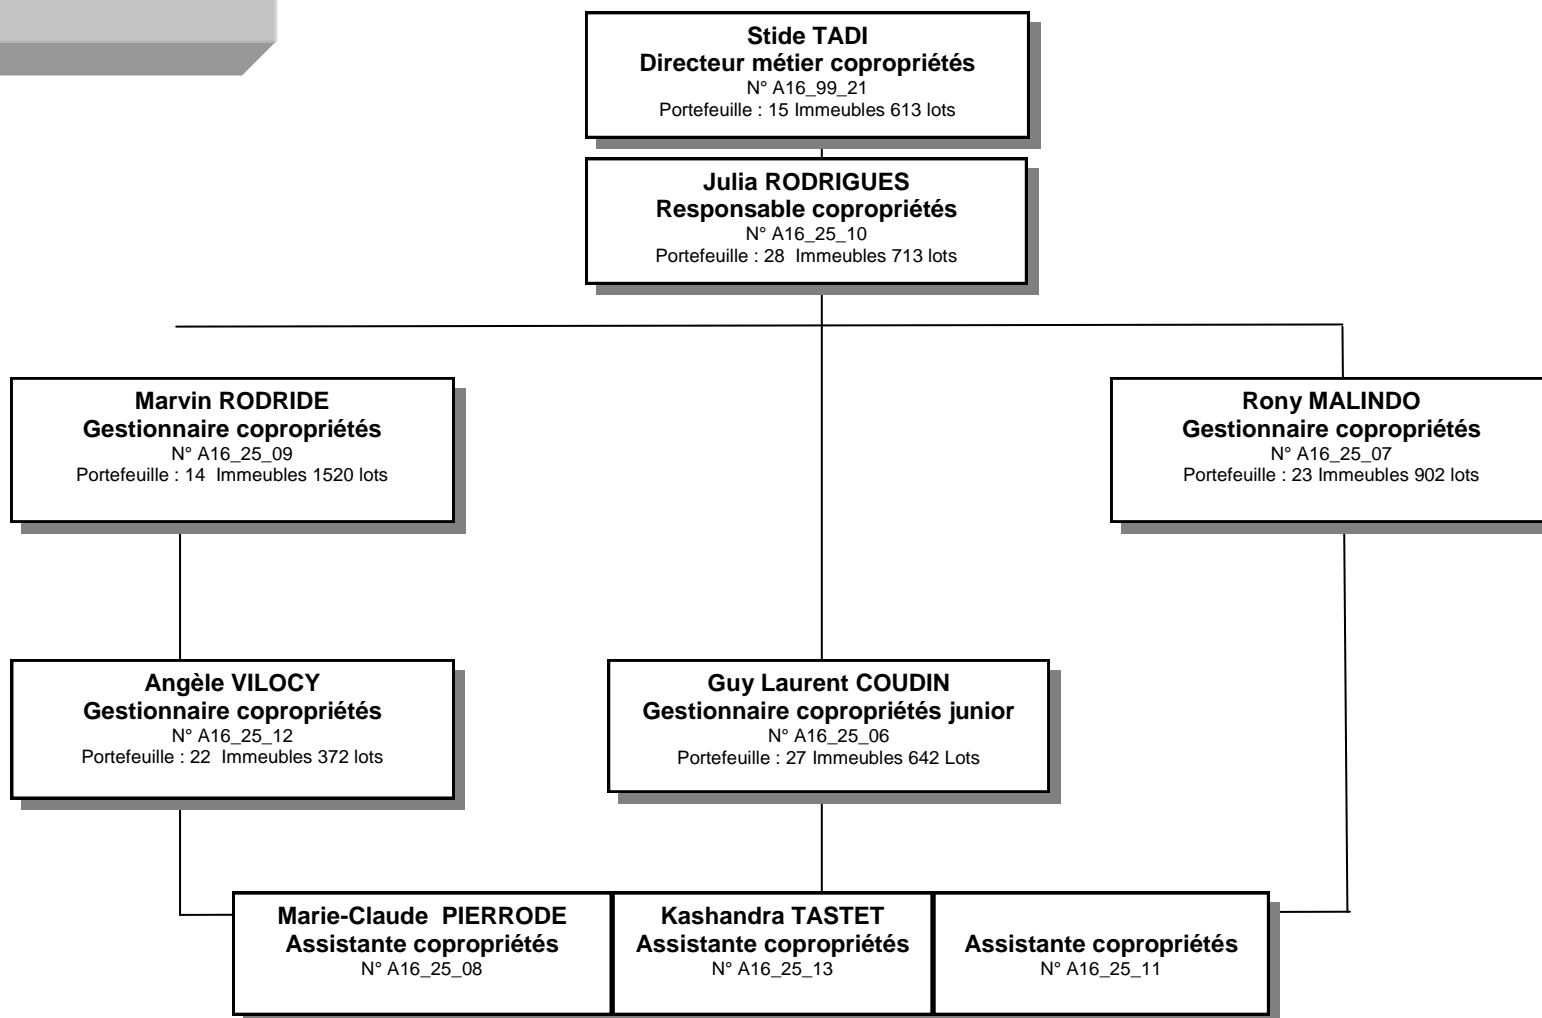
Stide TADI
Directeur métier copropriétés
N° A16_99_21
Portefeuille : 15 Immeubles 613 lots

Julia RODRIGUES
Responsable copropriétés
N° A16_25_10
Portefeuille : 28 Immeubles 713 lots

Marvin RODRIDE
Gestionnaire copropriétés
N° A16_25_09
Portefeuille : 14 Immeubles 1520 lots

Rony MALINDO
Gestionnaire copropriétés
N° A16_25_07
Portefeuille : 23 Immeubles 902 lots

Angèle VILOCY
Gestionnaire copropriétés
N° A16_25_12
Portefeuille : 22 Immeubles 372 lots

Guy Laurent COUDIN
Gestionnaire copropriétés junior
N° A16_25_06
Portefeuille : 27 Immeubles 642 Lots

Marie-Claude PIERRODE
Assistante copropriétés
N° A16_25_08

Kashandra TASTET
Assistante copropriétés
N° A16_25_13

Assistante copropriétés
N° A16_25_11